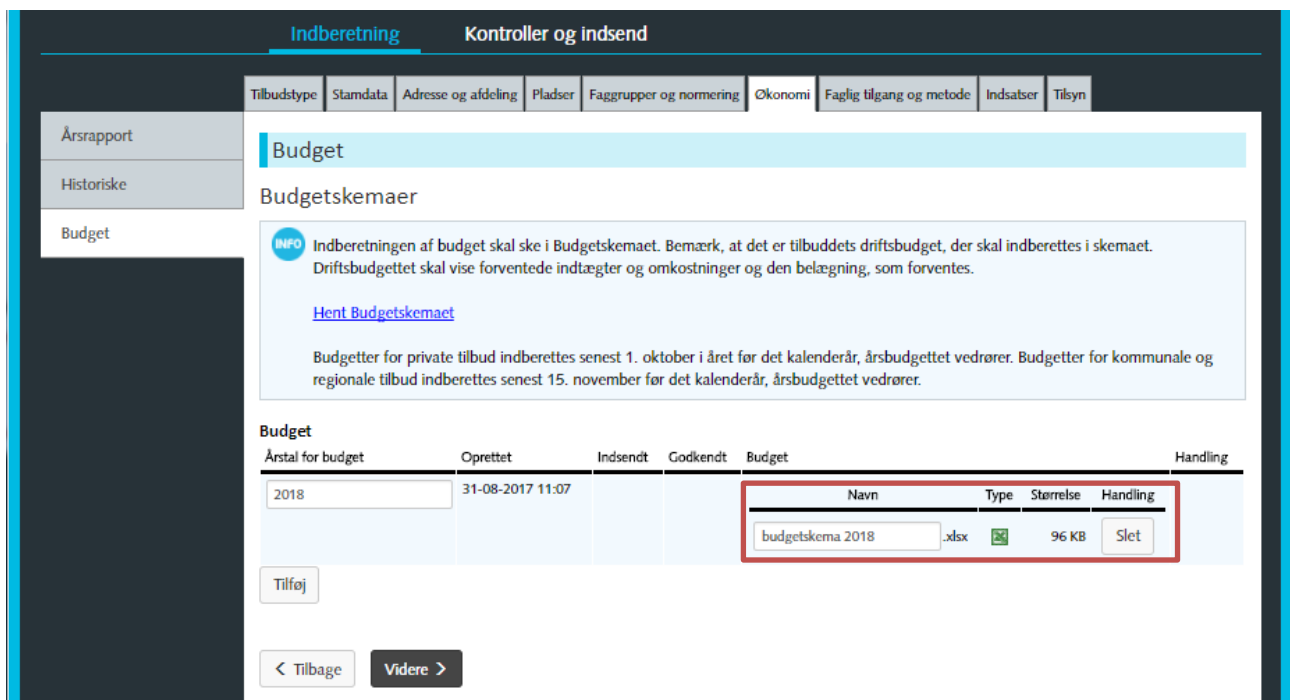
Indberetning Kontroller og indsend

Tilbudstype | Stamdata | Adresse og afdeling | Pladser | Faggrupper og normering | Økonomi | Faglig tilgang og metode | Indsatser | Tilsyn

Årsrapport
Historiske
Budget

Budget

Budgetskemaer

INFO Indberetningen af budget skal ske i Budgetskemaet. Bemærk, at det er tilbuddets driftsbudget, der skal indberettes i skemaet. Driftsbudgettet skal vise forventede indtægter og omkostninger og den belægning, som forventes.

Hent Budgetskemaet

Budgetter for private tilbud indberettes senest 1. oktober i året før det kalenderår, årsbudgettet vedrører. Budgetter for kommunale og regionale tilbud indberettes senest 15. november før det kalenderår, årsbudgettet vedrører.

Budget

| Årstal for budget | Oprettet | Indsendt | Godkendt | Budget | Handling |
|---|---|---|---|---|---|
| 2018 | 31-08-2017 11:07 | | | | |

| Navn | | Type | Størrelse | Handling |
|---|---|---|---|---|
| budgetskema 2018 | .xlsx | | 96 KB | Slet |

Tilføj

< Tilbage Videre >